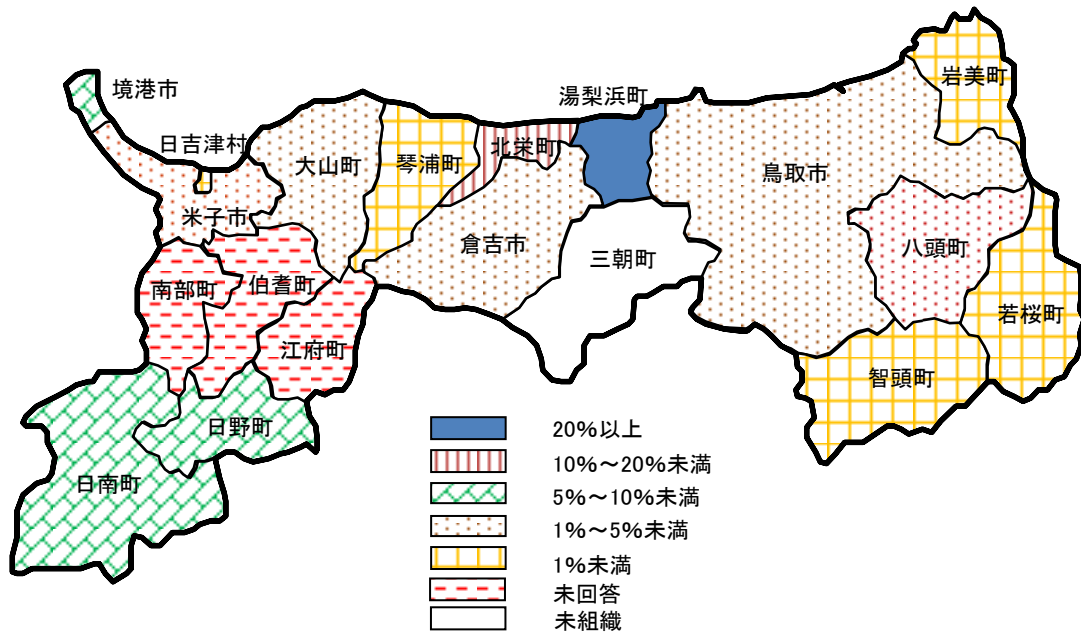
境港市

湯梨浜町

岩美町

日吉津村

北栄町

大山町

琴浦町

鳥取市

米子市

倉吉市

三朝町

八頭町

南部町

伯耆町

若桜町

江府町

智頭町

日野町

日南町

20%以上
10%～20%未満
5%～10%未満
1%～5%未満
1%未満
未回答
未組織